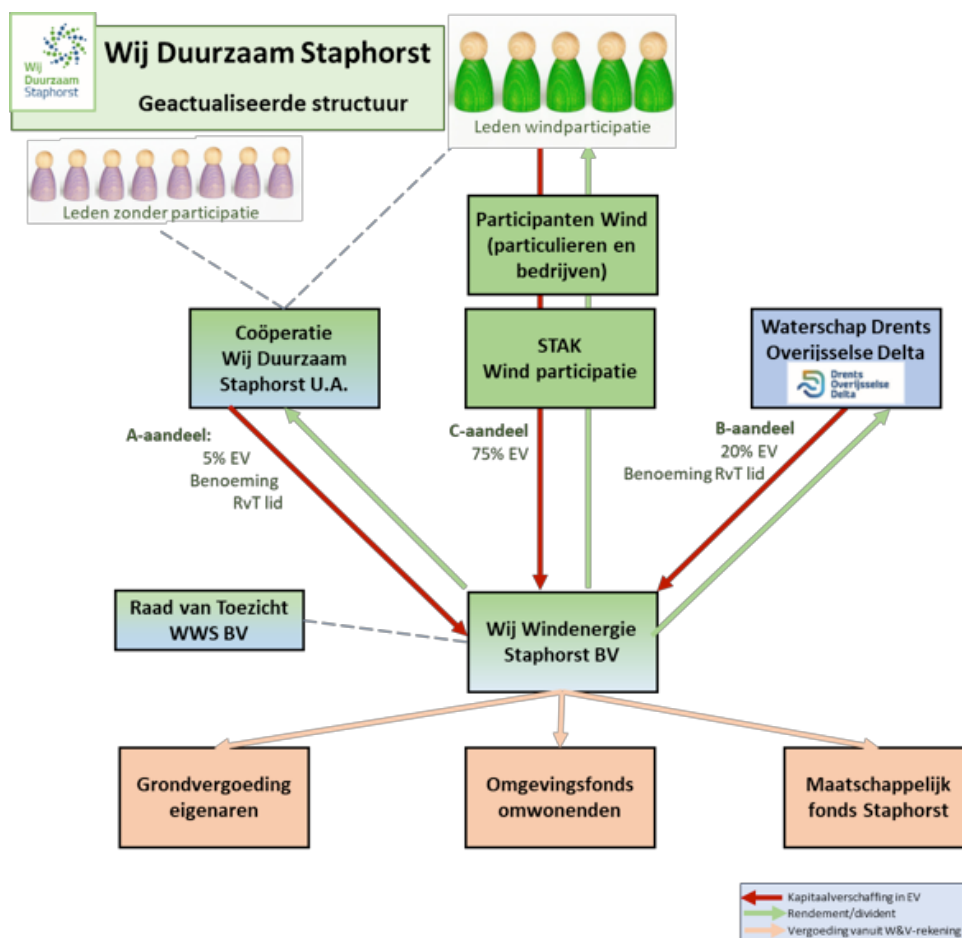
Wij Duurzaam Staphorst

Wij Duurzaam Staphorst
Geactualiseerde structuur

Leden windparticipatie

Leden zonder participatie

Participanten Wind (particulieren en bedrijven)

Coöperatie Wij Duurzaam Staphorst U.A.

STAK Wind participatie

Waterschap Drents Overijsselse Delta

Drents Overijsselse Delta

A-aandeel: 5% EV Benoeming RvT lid

C-aandeel 75% EV

B-aandeel 20% EV Benoeming RvT lid

Raad van Toezicht WWS BV

Wij Windenergie Staphorst BV

Grondvergoeding eigenaren

Omgevingsfonds omwonenden

Maatschappelijk fonds Staphorst

Kapitaalverschaffing in EV
Rendement/divident
Vergoeding vanuit W&V-rekening